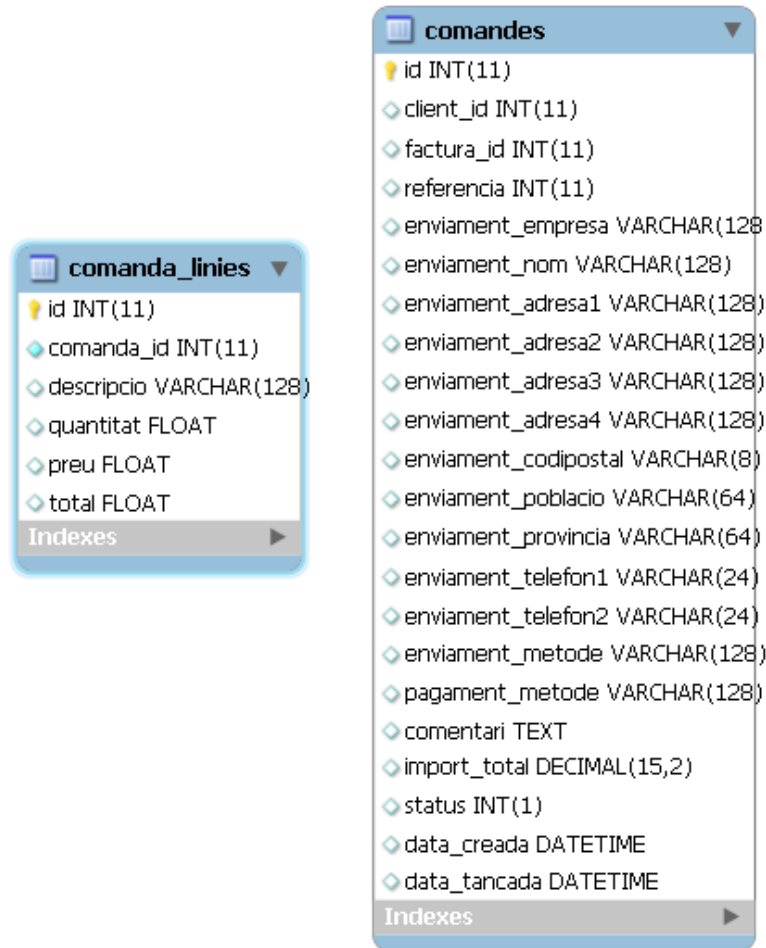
comanda_linies
id INT(11)
comanda_id INT(11)
descripcio VARCHAR(128)
quantitat FLOAT
preu FLOAT
total FLOAT
Indexes

comandes
id INT(11)
client_id INT(11)
factura_id INT(11)
referencia INT(11)
enviament_empresa VARCHAR(128
enviament_nom VARCHAR(128)
enviament_adresa1 VARCHAR(128)
enviament_adresa2 VARCHAR(128)
enviament_adresa3 VARCHAR(128)
enviament_adresa4 VARCHAR(128)
enviament_codipostal VARCHAR(8)
enviament_poblacio VARCHAR(64)
enviament_provincia VARCHAR(64)
enviament_telefon1 VARCHAR(24)
enviament_telefon2 VARCHAR(24)
enviament_metode VARCHAR(128)
pagament_metode VARCHAR(128)
comentari TEXT
import_total DECIMAL(15,2)
status INT(1)
data_creada DATETIME
data_tancada DATETIME
Indexes